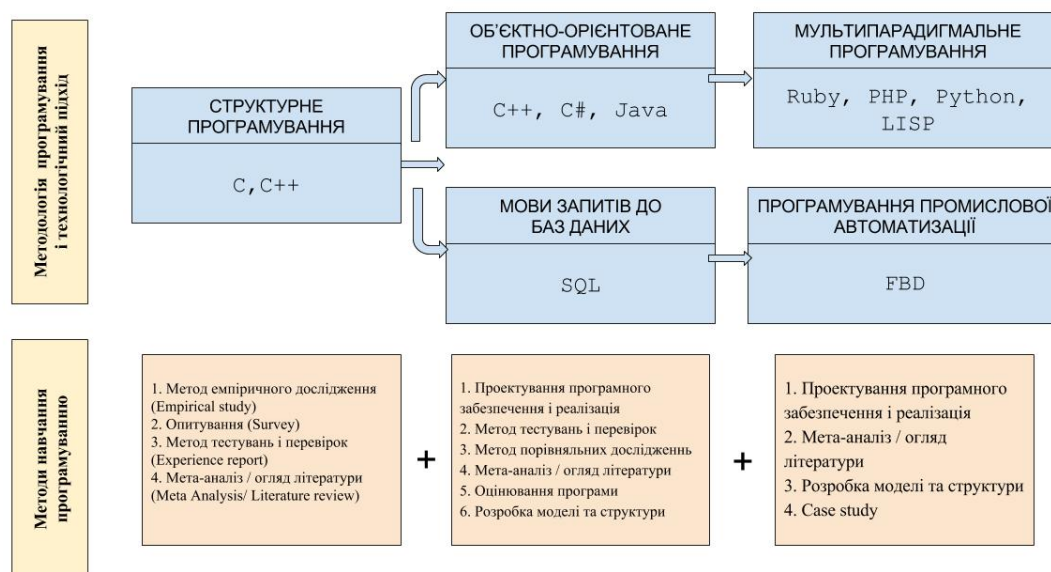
Методологія програмування і технологічний підхід

СТРУКТУРНЕ ПРОГРАМУВАННЯ

C, C++

ОБ'ЄКТНО-ОРІЄНТОВАНЕ ПРОГРАМУВАННЯ

C++, C#, Java

МУЛЬТИПАРАДИГМАЛЬНЕ ПРОГРАМУВАННЯ

Ruby, PHP, Python, LISP

МОВИ ЗАПИТІВ ДО БАЗ ДАНИХ

SQL

ПРОГРАМУВАННЯ ПРОМИСЛОВОЇ АВТОМАТИЗАЦІЇ

FBD

Методи навчання програмуванню

1. Метод емпіричного дослідження (Empirical study)
2. Опитування (Survey)
3. Метод тестувань і перевірок (Experience report)
4. Мета-аналіз / огляд літератури (Meta Analysis/ Literature review)

+

1. Проектування програмного забезпечення і реалізація
2. Метод тестувань і перевірок
3. Метод порівняльних дослідженнь
4. Мета-аналіз / огляд літератури
5. Оцінювання програми
6. Розробка моделі та структури

+

1. Проектування програмного забезпечення і реалізація
2. Мета-аналіз / огляд літератури
3. Розробка моделі та структури
4. Case study